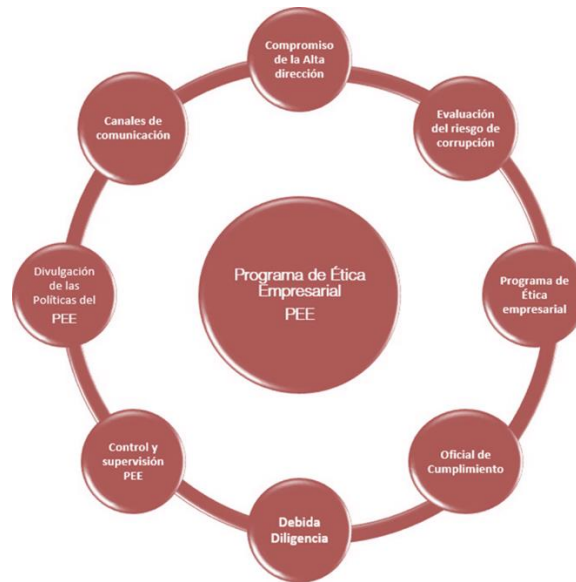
Programa de Ética Empresarial
PEE

Compromiso de la Alta dirección

Evaluación del riesgo de corrupción

Programa de Ética empresarial

Oficial de Cumplimiento

Debida Diligencia

Control y supervisión PEE

Divulgación de las Políticas del PEE

Canales de comunicación